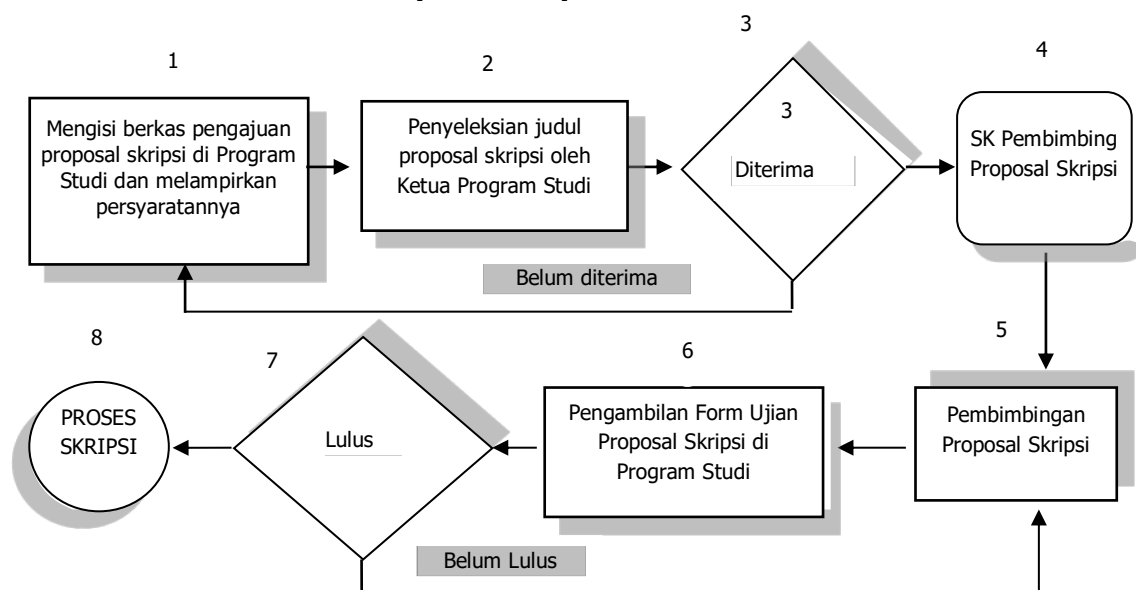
1

Mengisi berkas pengajuan proposal skripsi di Program Studi dan melampirkan persyaratannya

2

Penyeleksian judul proposal skripsi oleh Ketua Program Studi

3

3

Diterima

4

SK Pembimbing Proposal Skripsi

Belum diterima

5

Pembimbingan Proposal Skripsi

6

Pengambilan Form Ujian Proposal Skripsi di Program Studi

7

Lulus

Belum Lulus

8

PROSES SKRIPSI